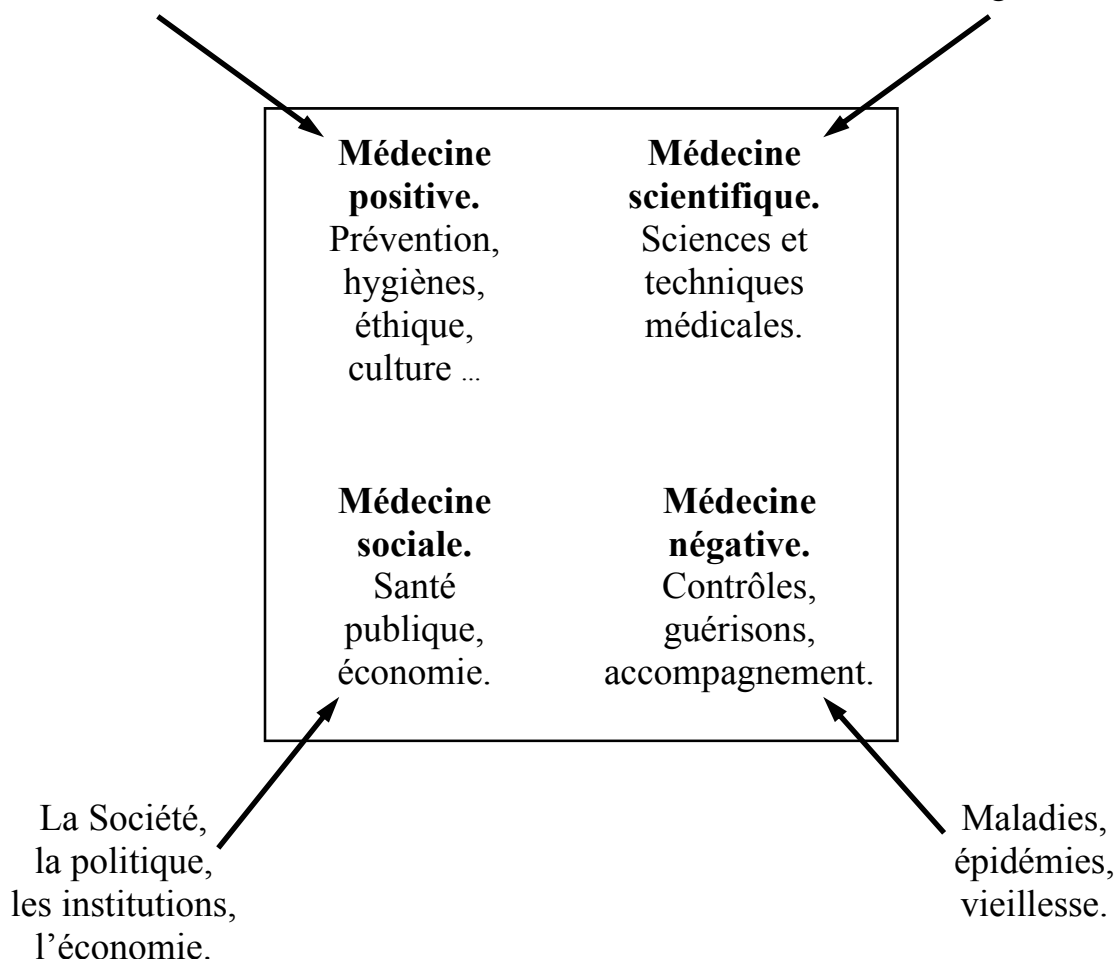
**Médecine positive.**
Prévention, hygiènes, éthique, culture ...

**Médecine scientifique.**
Sciences et techniques médicales.

**Médecine sociale.**
Santé publique, économie.

**Médecine négative.**
Contrôles, guérisons, accompagnement.

La Société, la politique, les institutions, l'économie.

Maladies, épidémies, vieillesse.